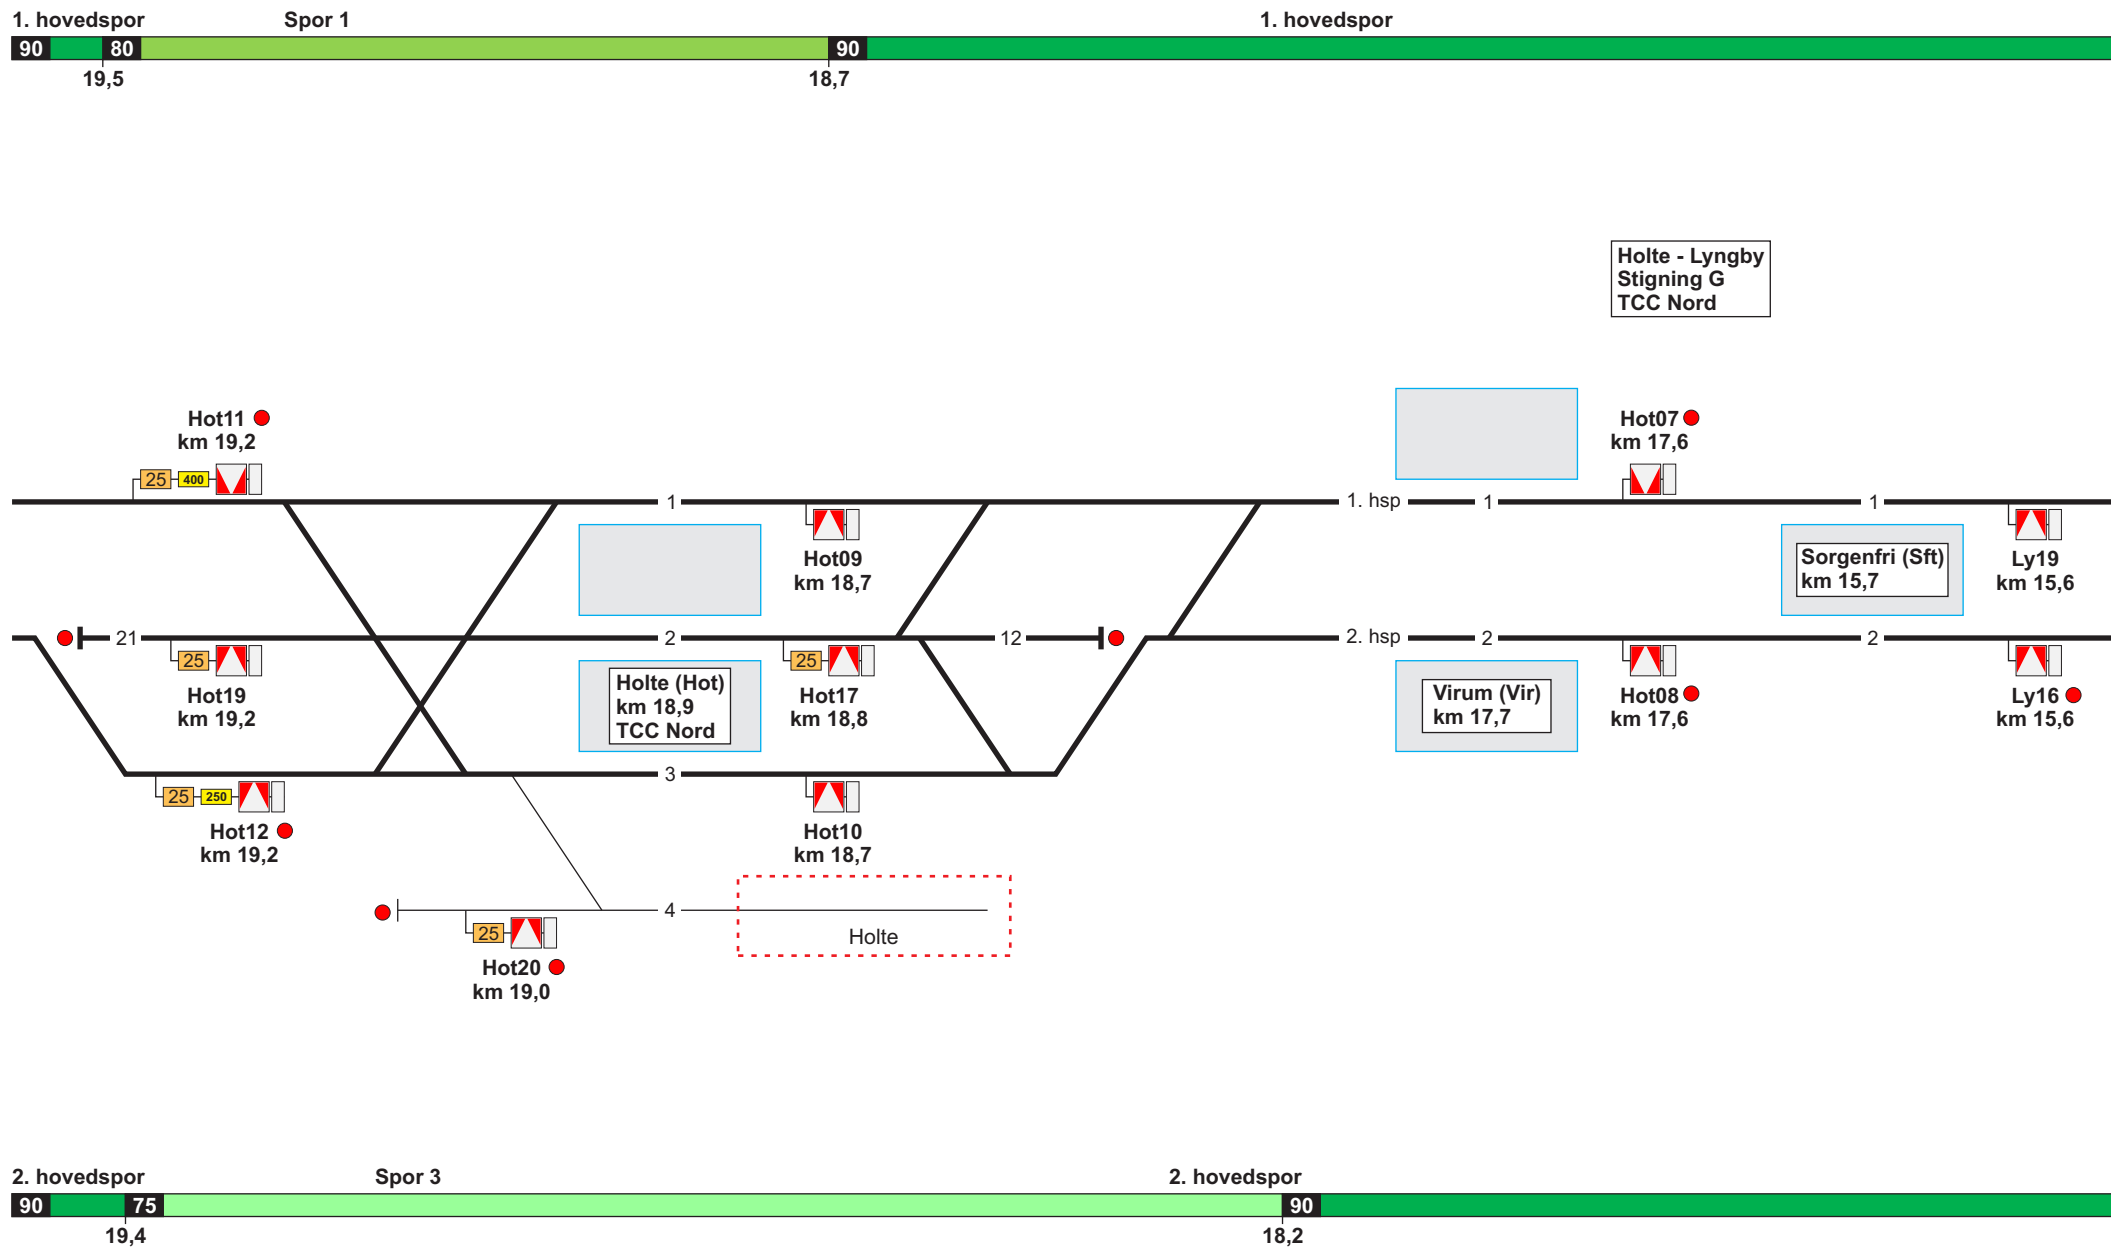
1. hovedspor Spor 1 1. hovedspor
90 80 90
19,5 18,7

Holte - Lyngby
Stigning G
TCC Nord

Hot11
km 19,2
25 400

Hot07
km 17,6

1 1. hsp 1 1

Hot09
km 18,7

Sorgenfri (Sft)
km 15,7

Ly19
km 15,6

21 2 12 2. hsp 2 2

25
Hot19
km 19,2

Holte (Hot)
km 18,9
TCC Nord

25
Hot17
km 18,8

Virum (Vir)
km 17,7

Hot08
km 17,6

Ly16
km 15,6

3
25 250
Hot12
km 19,2

Hot10
km 18,7

4
25
Hot20
km 19,0

Holte

2. hovedspor Spor 3 2. hovedspor
90 75 90
19,4 18,2